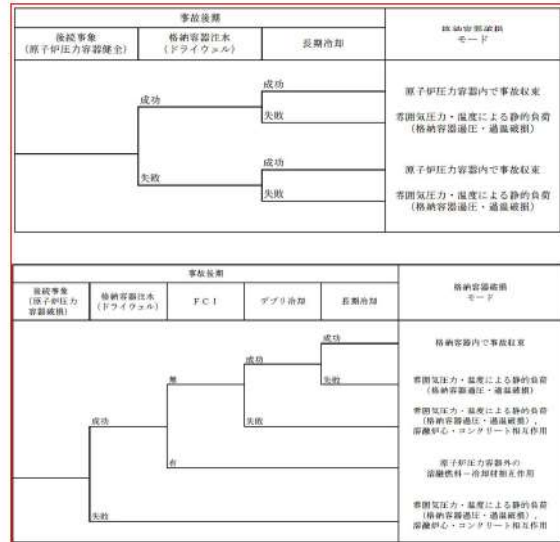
| 事故後期 | | | 格納容器破損モード |
|---|---|---|---|
| 後続事象（原子炉圧力容器健全） | 格納容器注水（ドライウェル） | 長期冷却 | |

成功

成功

失敗

失敗

成功

失敗

原子炉圧力容器内で事故収束

雰囲気圧力・温度による静的負荷（格納容器過圧・過温破損）

原子炉圧力容器内で事故収束

雰囲気圧力・温度による静的負荷（格納容器過圧・過温破損）

| 事故後期 | | | | | 格納容器破損モード |
|---|---|---|---|---|---|
| 後続事象（原子炉圧力容器破損） | 格納容器注水（ドライウェル） | FCI | デブリ冷却 | 長期冷却 | |

成功

無

成功

失敗

失敗

成功

有

失敗

格納容器内で事故収束

雰囲気圧力・温度による静的負荷（格納容器過圧・過温破損）

雰囲気圧力・温度による静的負荷（格納容器過圧・過温破損），溶融炉心・コンクリート相互作用

原子炉圧力容器外の溶融燃料－冷却材相互作用

雰囲気圧力・温度による静的負荷（格納容器過圧・過温破損），溶融炉心・コンクリート相互作用